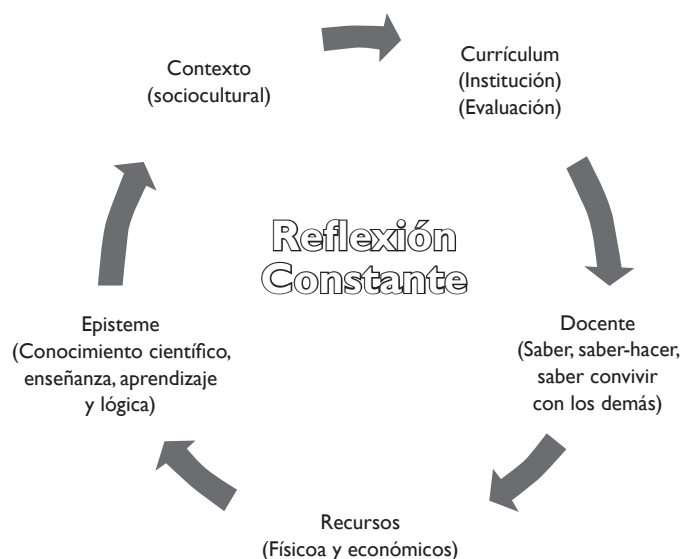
Contexto
(sociocultural)

Currículum
(Institución)
(Evaluación)

Reflexión
Constante

Docente
(Saber, saber-hacer, saber convivir con los demás)

Recursos
(Físicoa y económicos)

Episteme
(Conocimiento científico, enseñanza, aprendizaje y lógica)